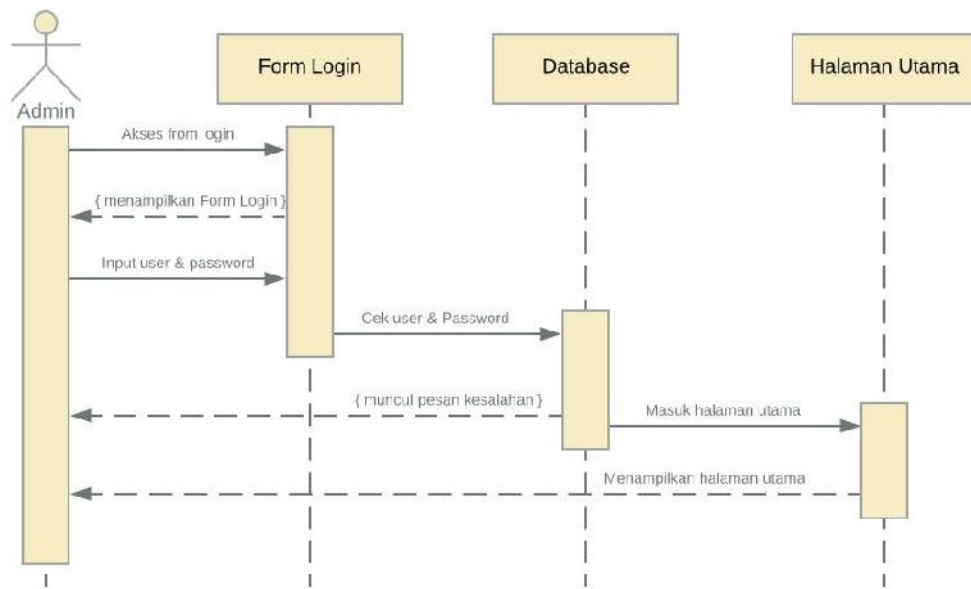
Admin

Form Login

Database

Halaman Utama

Akses from ogin

{ menampilkan Form Login }

Input user & password

Cek user & Password

{ muncul pesan kesalahan }

Masuk halaman utama

Menampilkan halaman utama